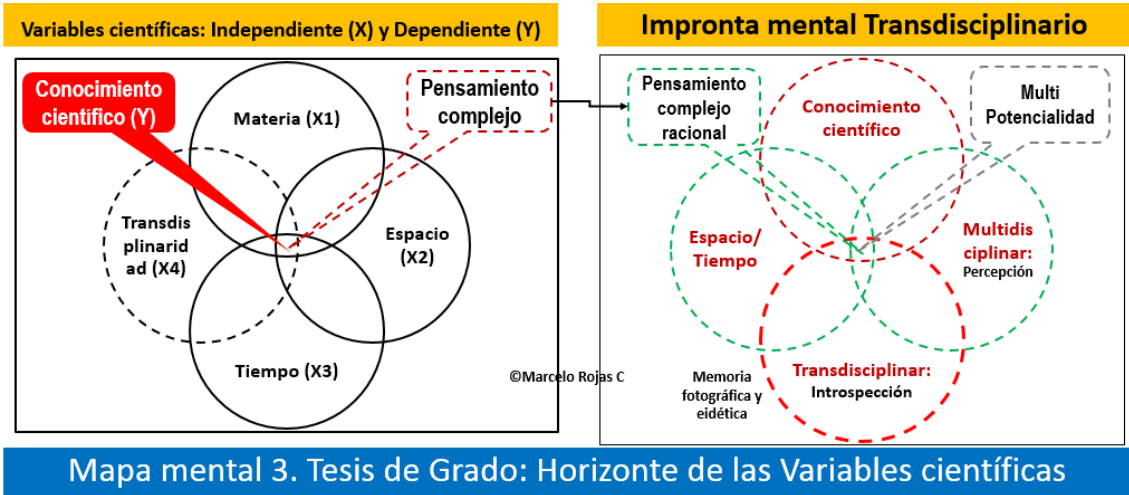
Variables científicas: Independiente (X) y Dependiente (Y)

Conocimiento científico (Y)

Materia (X1)

Pensamiento complejo

Transdis plinarid ad (X4)

Espacio (X2)

Tiempo (X3)

©Marcelo Rojas C

Impronta mental Transdisciplinario

Pensamiento complejo racional

Conocimiento científico

Multi Potencialidad

Espacio/ Tiempo

Multidis ciplinar: Percepción

Memoria fotográfica y eidética

Transdisciplinar: Introspección

Mapa mental 3. Tesis de Grado: Horizonte de las Variables científicas